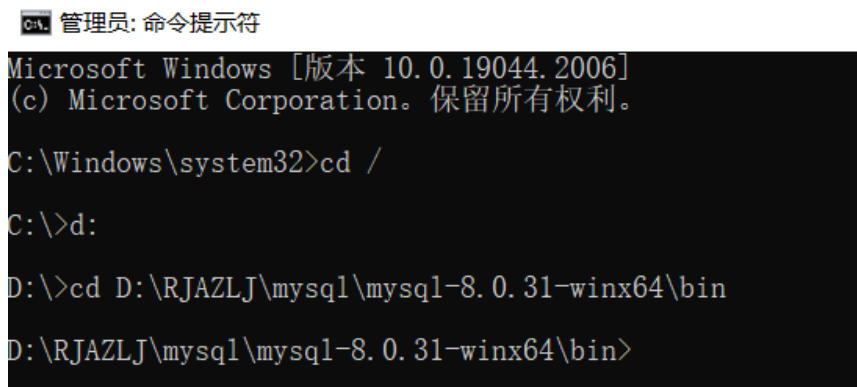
管理员: 命令提示符

Microsoft Windows [版本 10.0.19044.2006]
(c) Microsoft Corporation。保留所有权利。

C:\Windows\system32>cd /

C:\>d:

D:\>cd D:\RJAZLJ\mysql\mysql-8.0.31-winx64\bin

D:\RJAZLJ\mysql\mysql-8.0.31-winx64\bin>